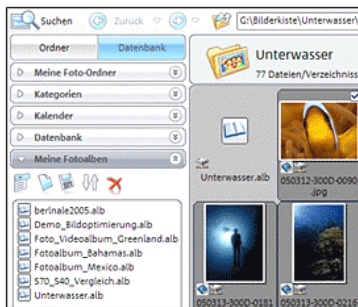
Suchen Zurück G:\Bilderkiste\Unterwasser\

Ordner Datenbank

Meine Foto-Ordner

Kategorien

Kalender

Datenbank

Meine Fotoalben

berlinale2005.alb
Demo_Bildoptimierung.alb
Foto_Videoalbum_Greenland.alb
Fotoalbum_Bahamas.alb
Fotoalbum_Mexico.alb
S70_S40_Vergleich.alb
Unterwasser.alb

Unterwasser
77 Dateien/Verzeichniss

Unterwasser.alb

050312-300D-0090
.jpg

050313-300D-0181

050313-300D-0216